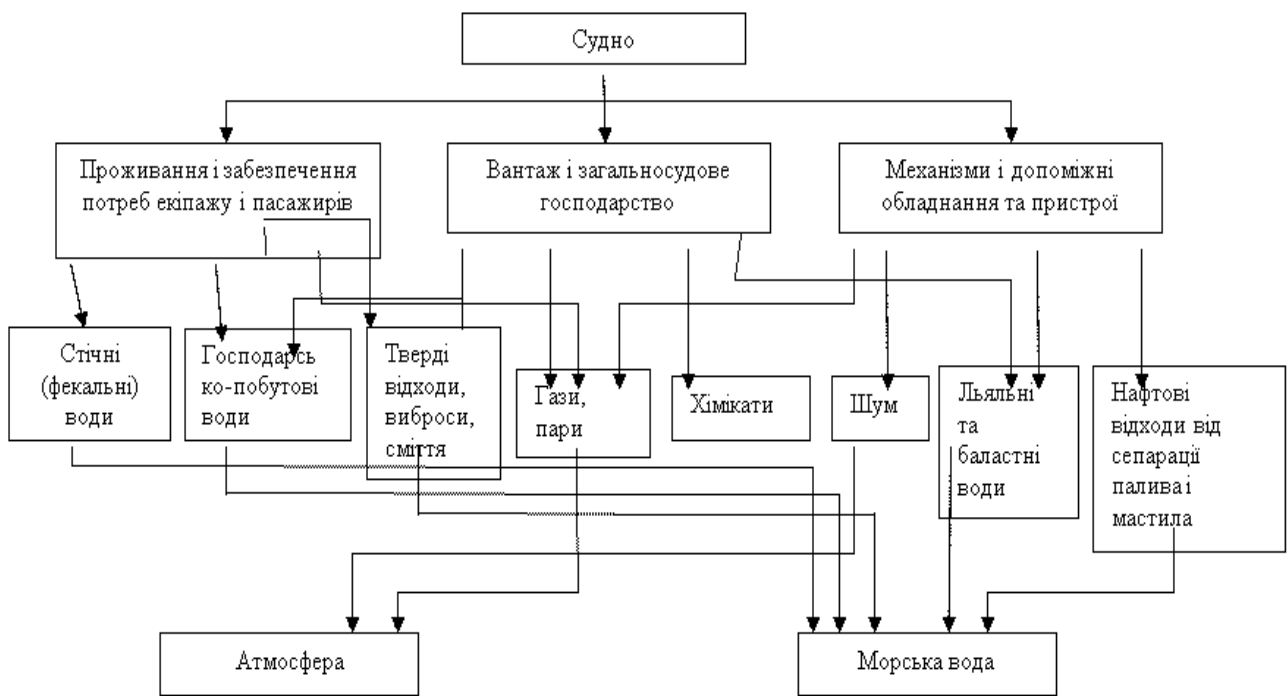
Судно

Проживання і забезпечення потреб екіпажу і пасажирів

Вантаж і загальносудове господарство

Механізми і допоміжні обладнання та пристрої

Стічні (фекальні) води

Господарсь ко-побутові води

Тверді відходи, викиди, сміття

Гази, пари

Хімікати

Шум

Льяльні та баластні води

Нафтові відходи від сепарації палива і мастила

Атмосфера

Морська вода